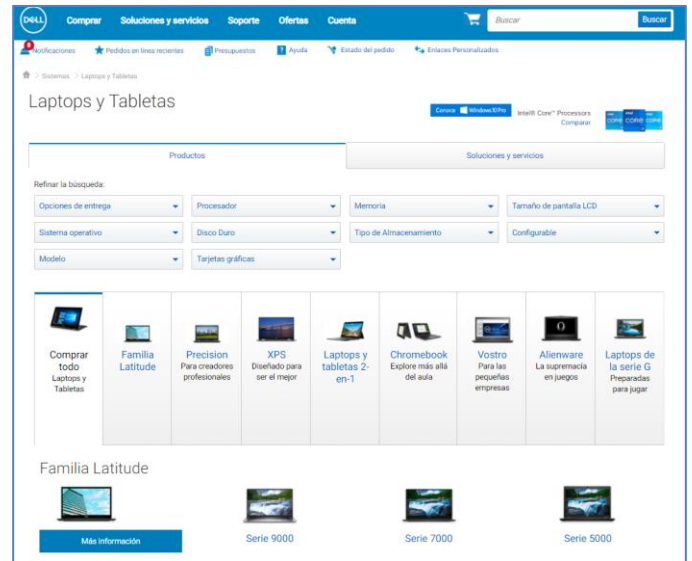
DELL Comprar Soluciones y servicios Soporte Ofertas Cuenta Buscar Buscar

Notificaciones Pedidos en línea recientes Presupuestos Ayuda Estado del pedido Enlaces Personalizados

Sistemas > Laptops y Tabletas

Laptops y Tabletas

Conoce Windows 10 Pro

Intel® Core™ Processors Comparar

Productos

Soluciones y servicios

Refinar la búsqueda:

Opciones de entrega
Procesador
Memoria
Tamaño de pantalla LCD
Sistema operativo
Disco Duro
Tipo de Almacenamiento
Configurable
Modelo
Tarjetas gráficas

Comprar todo
Laptops y Tabletas

Familia Latitude

Precision
Para creadores profesionales

XPS
Diseñado para ser el mejor

Laptops y tabletas 2-en-1

Chromebook
Explore más allá del aula

Vostro
Para las pequeñas empresas

Alienware
La supremacía en juegos

Laptops de la serie G
Preparadas para jugar

Familia Latitude

Más información

Serie 9000

Serie 7000

Serie 5000